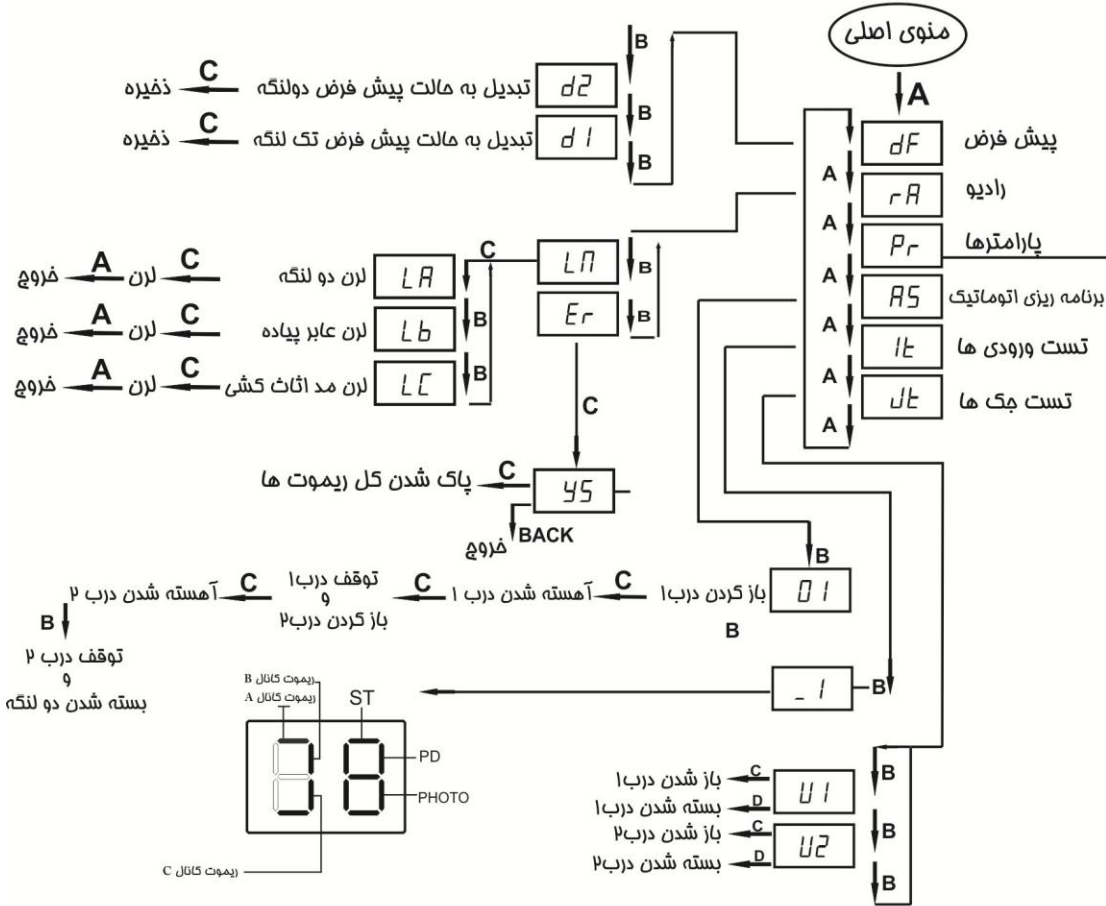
منوی اصلی

A

dF پیش فرض
rA رادیو
Pr پارامترها
AS برنامه ریزی اتوماتیک
It تست ورودی ها
dt تست جک ها

A
A
A
A
A
A

B
d2 تبدیل به حالت پیش فرض دولنگه C ذخیره
B
d1 تبدیل به حالت پیش فرض تک لنگه C ذخیره
B

LN B
Er B
C

LA لرن دو لنگه C لرن A خروج
B
Lb لرن عابر پیاده C لرن A خروج
B
LC لرن مد اثاث کشی C لرن A خروج

C
YS C پاک شدن کل ریموت ها
BACK
خروج

B
01 باز کردن درب۱ C آهسته شدن درب ۱ C توقف درب۱ و باز کردن درب۲ C آهسته شدن درب ۲
B
B
توقف درب ۲
و
بسته شدن دو لنگه

_1 B

ریموت کانال B
ریموت کانال A
ST
PD
PHOTO
ریموت کانال C

B
U1 C باز شدن درب۱
D بسته شدن درب۱
B
U2 C باز شدن درب۲
D بسته شدن درب۲
B